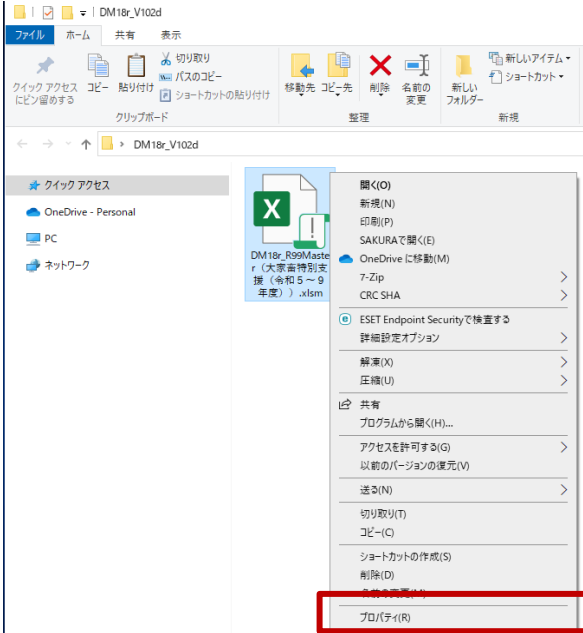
DM18r_V102d

ファイル ホーム 共有 表示

クイック アクセスにピン留めする コピー 貼り付け 切り取り パスのコピー ショートカットの貼り付け
クリップボード

移動先 コピー先 削除 名前の変更
整理

新しいフォルダー 新しいアイテム ショートカット
新規

DM18r_V102d

クイック アクセス
OneDrive - Personal
PC
ネットワーク

DM18r_R99Master（大家畜特別支援（令和５～９年度））.xlsm

開く(O)
新規(N)
印刷(P)
SAKURAで開く(E)
OneDrive に移動(M)
7-Zip
CRC SHA
ESET Endpoint Securityで検査する
詳細設定オプション
解凍(X)
圧縮(U)
共有
プログラムから開く(H)...
アクセスを許可する(G)
以前のバージョンの復元(V)
送る(N)
切り取り(T)
コピー(C)
ショートカットの作成(S)
削除(D)
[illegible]
プロパティ(R)